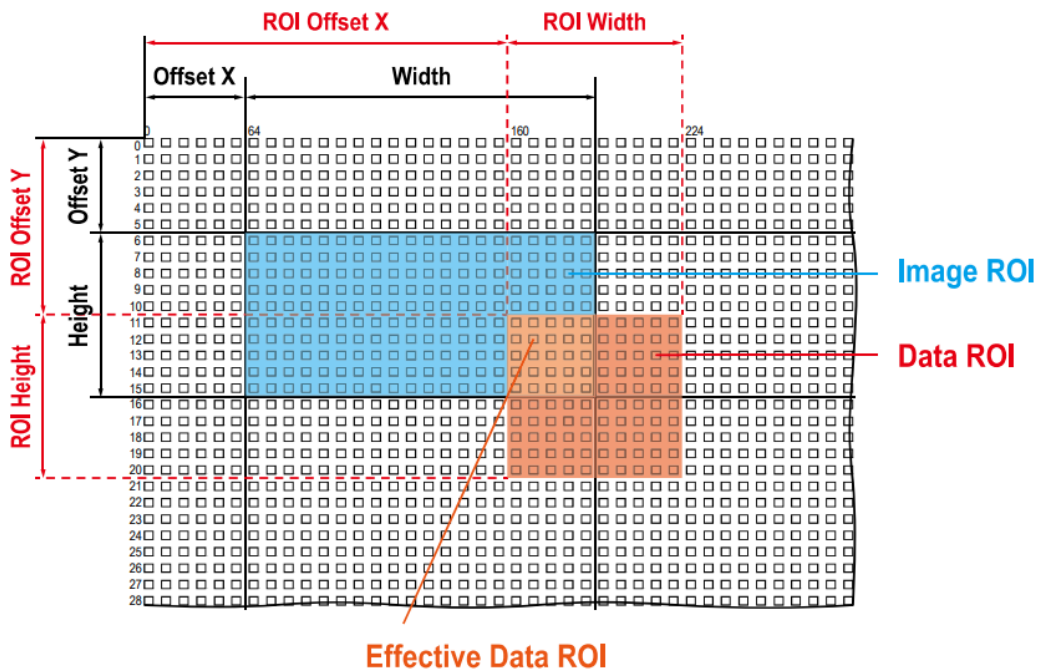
ROI Offset X
ROI Width
Offset X
Width
0
64
160
224
ROI Offset Y
Offset Y
Height
ROI Height
0
1
2
3
4
5
6
7
8
9
10
11
12
13
14
15
16
17
18
19
20
21
22
23
24
25
26
27
28
Image ROI
Data ROI
Effective Data ROI